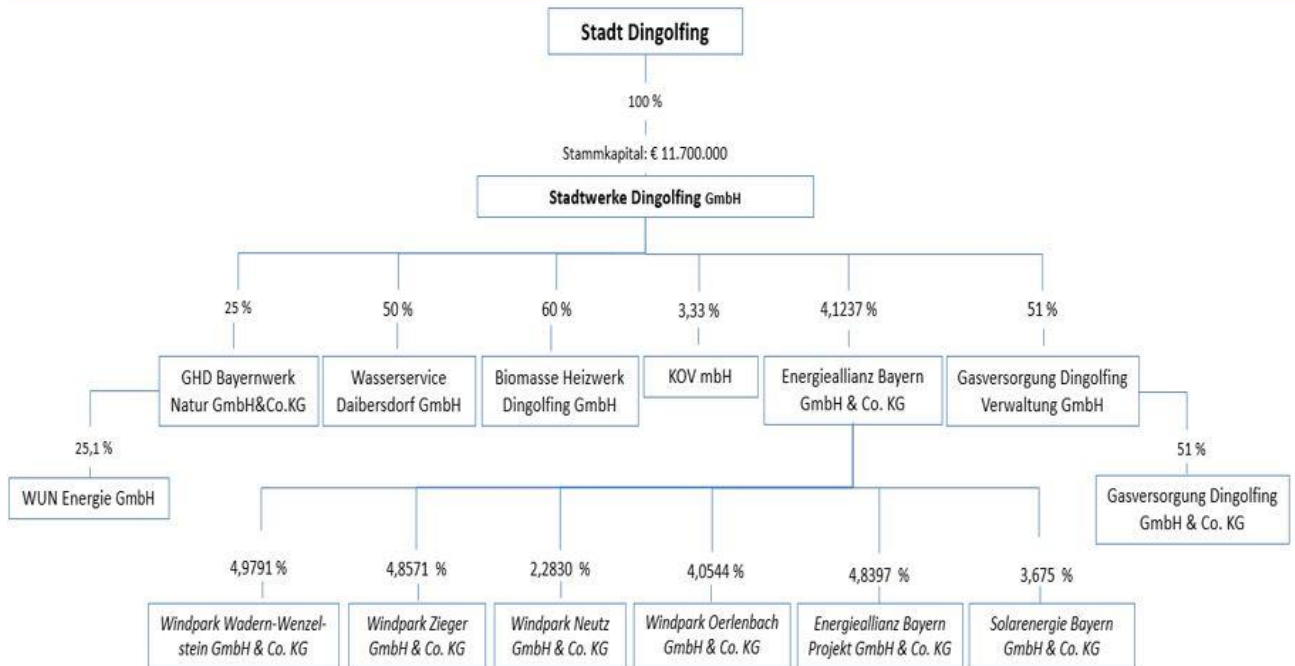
Stadt Dingolfing

100 %

Stammkapital: € 11.700.000

Stadtwerke Dingolfing GmbH

25 %

GHD Bayernwerk Natur GmbH&Co.KG

25,1 %

WUN Energie GmbH

50 %

Wasserservice Daibersdorf GmbH

60 %

Biomasse Heizwerk Dingolfing GmbH

3,33 %

KOV mbH

4,1237 %

Energieallianz Bayern GmbH & Co. KG

51 %

Gasversorgung Dingolfing Verwaltung GmbH

51 %

Gasversorgung Dingolfing GmbH & Co. KG

4,9791 %

Windpark Wadern-Wenzelstein GmbH & Co. KG

4,8571 %

Windpark Zieger GmbH & Co. KG

2,2830 %

Windpark Neutz GmbH & Co. KG

4,0544 %

Windpark Oerlenbach GmbH & Co. KG

4,8397 %

Energieallianz Bayern Projekt GmbH & Co. KG

3,675 %

Solarenergie Bayern GmbH & Co. KG